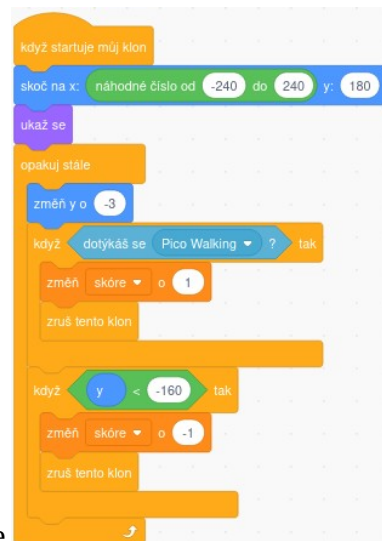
když startuje můj klon
skoč na x: náhodné číslo od -240 do 240 y: 180
ukaž se
opakuj stále
změň y o -3
když dotýkáš se Pico Walking ? tak
změň skóre o 1
zruš tento klon
když y < -160 tak
změň skóre o -1
zruš tento klon
e